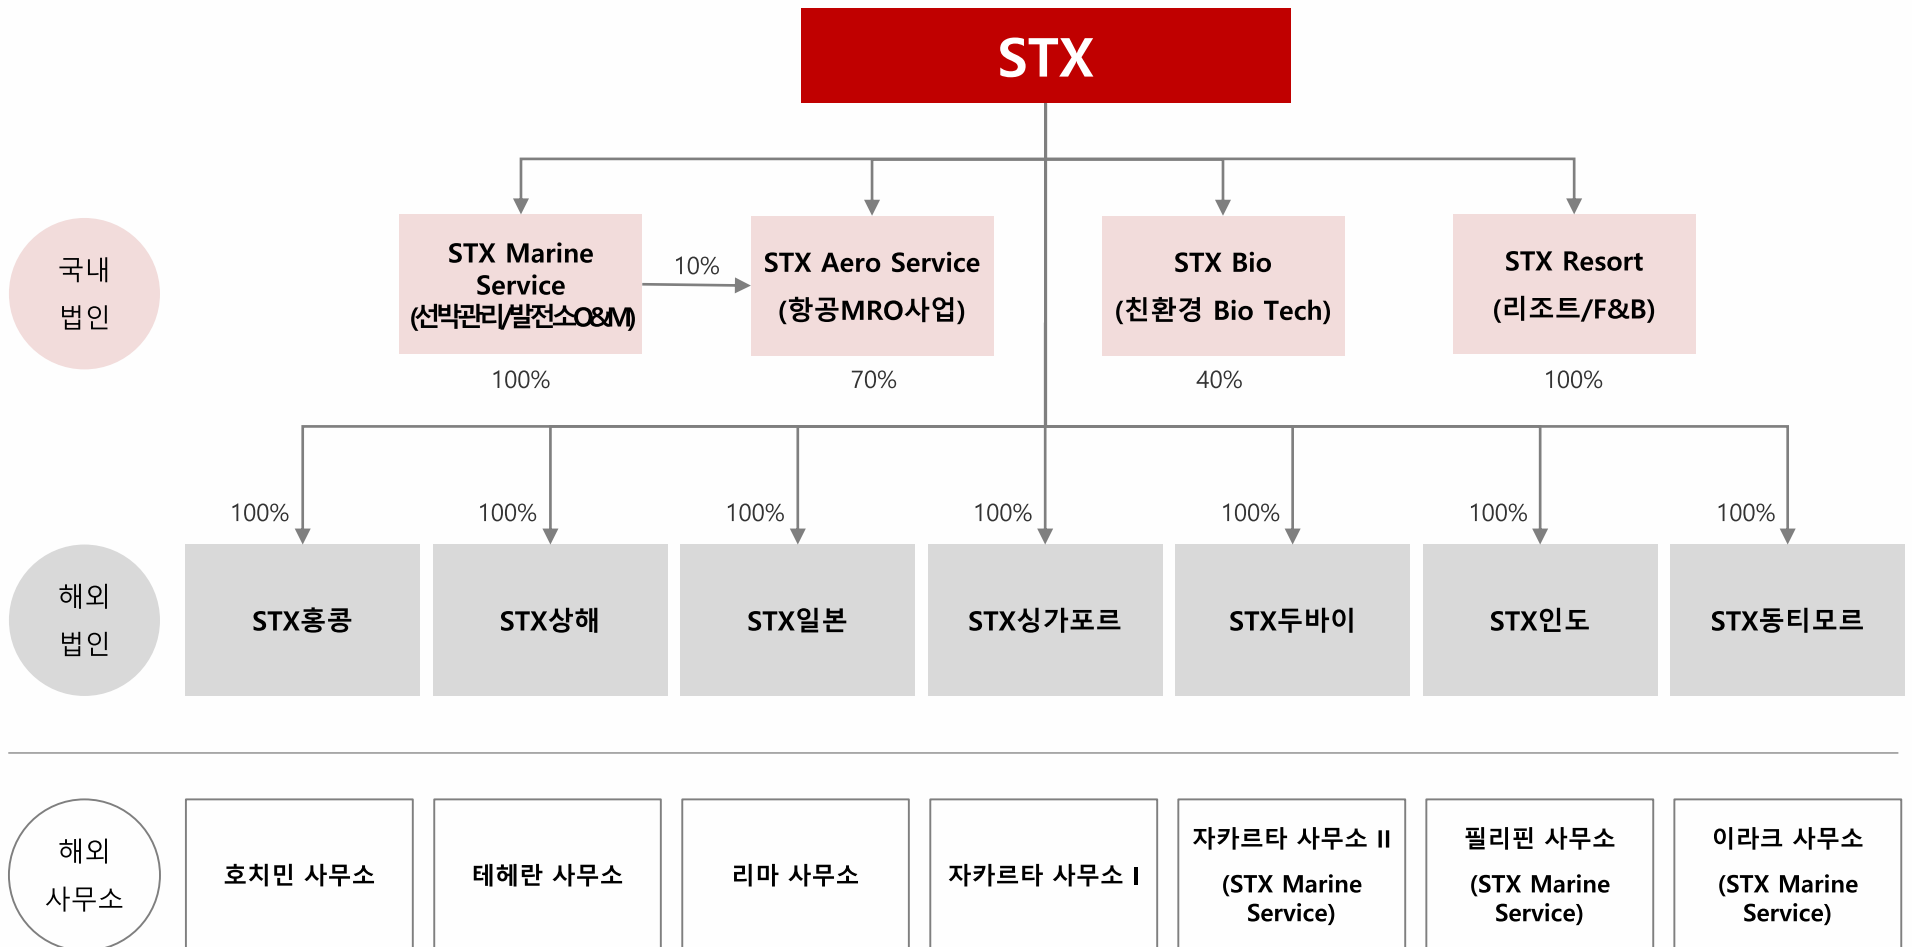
STX

국내 법인

STX Marine Service (선박관리/발전소O&M)
100%

10%

STX Aero Service (항공MRO사업)
70%

STX Bio (친환경 Bio Tech)
40%

STX Resort (리조트/F&B)
100%

해외 법인

100%
STX홍콩

100%
STX상해

100%
STX일본

100%
STX싱가포르

100%
STX두바이

100%
STX인도

100%
STX동티모르

해외 사무소

호치민 사무소

테헤란 사무소

리마 사무소

자카르타 사무소 I

자카르타 사무소 II (STX Marine Service)

필리핀 사무소 (STX Marine Service)

이라크 사무소 (STX Marine Service)